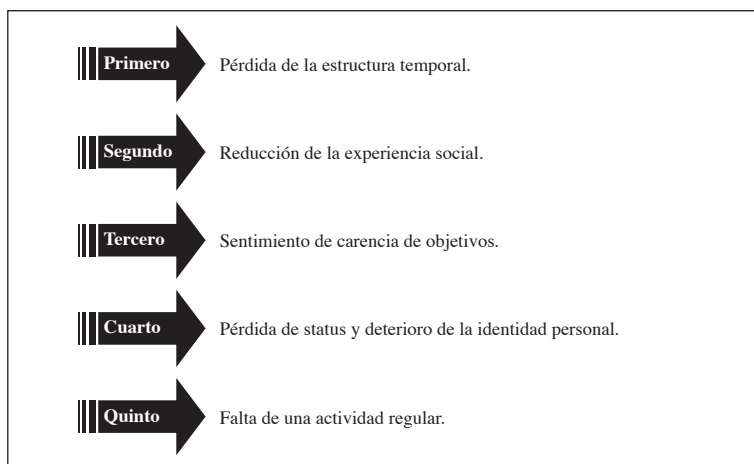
Primero Pérdida de la estructura temporal.

Segundo Reducción de la experiencia social.

Tercero Sentimiento de carencia de objetivos.

Cuarto Pérdida de status y deterioro de la identidad personal.

Quinto Falta de una actividad regular.